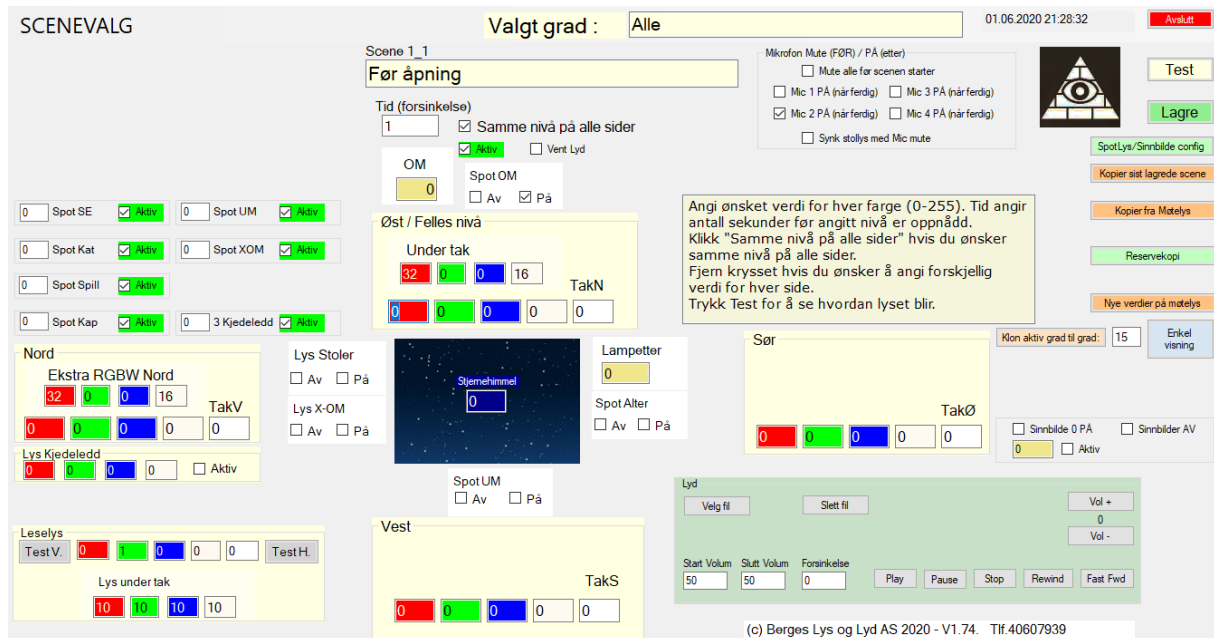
SCENEVALG

Valgt grad : Alle

01.06.2020 21:28:32

Avslutt

Scene 1_1

Før åpning

Mikrofon Mute (FØR) / PÅ (etter)

Mute alle før scenen starter

Mic 1 PÅ (når ferdig)

Mic 3 PÅ (når ferdig)

Mic 2 PÅ (når ferdig)

Mic 4 PÅ (når ferdig)

Synk stollys med Mic mute

Test

Lagre

Tid (forsinkelse)

1

Samme nivå på alle sider

Aktiv

Vent Lyd

OM

0

Spot OM

Av

På

SpotLys/Sinnbilde config

Kopier sist lagrede scene

Kopier fra Møtelys

Reservekopi

Nye verdier på møtelys

0 Spot SE Aktiv

0 Spot UM Aktiv

0 Spot Kat Aktiv

0 Spot XOM Aktiv

0 Spot Spill Aktiv

0 Spot Kap Aktiv

0 3 Kjedeledd Aktiv

Øst / Felles nivå

Under tak

32 0 0 16

TakN

0 0 0 0 0

Angi ønsket verdi for hver farge (0-255). Tid angir antall sekunder før angitt nivå er oppnådd.
Klikk "Samme nivå på alle sider" hvis du ønsker samme nivå på alle sider.
Fjern krysset hvis du ønsker å angi forskjellig verdi for hver side.
Trykk Test for å se hvordan lyset blir.

Klon aktiv grad til grad: 15

Enkel visning

Nord

Ekstra RGBW Nord

32 0 0 16

TakV

0 0 0 0 0

Lys Stoler

Av På

Lys X-OM

Av På

Stjernehimmel

0

Lampetter

0

Spot Alter

Av På

Sør

TakØ

0 0 0 0 0

Sinnbilde 0 PÅ

Sinnbilder AV

0 Aktiv

Lys Kjedeledd

0 0 0 0 Aktiv

Spot UM

Av På

Lyd

Velg fil

Slett fil

Vol +

0

Vol -

Leselys

Test V. 0 1 0 0 0 Test H.

Lys under tak

10 10 10 10

Vest

TakS

0 0 0 0 0

Start Volum 50

Slutt Volum 50

Forsinkelse 0

Play Pause Stop Rewind Fast Fwd

(c) Bergès Lys og Lyd AS 2020 - V1.74. Tlf.40607939